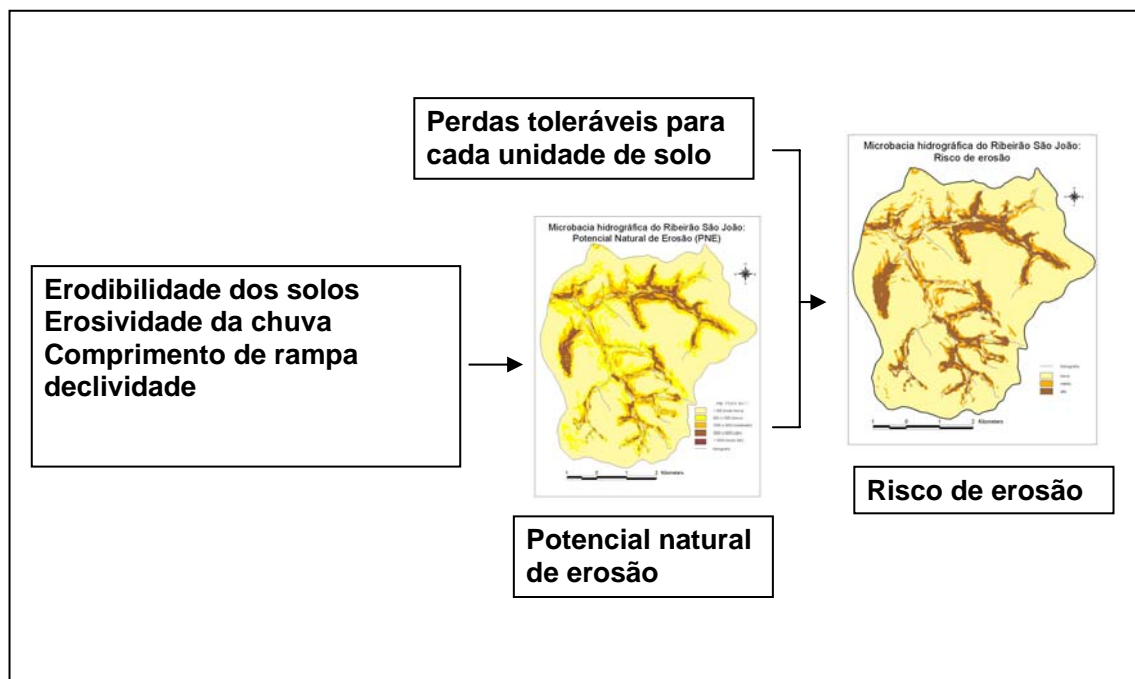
Perdas toleráveis para cada unidade de solo

Microbacia hidrográfica do Ribeirão São João: Risco de erosão

Microbacia hidrográfica do Ribeirão São João: Potencial Natural de Erosão (PNE)

Erodibilidade dos solos
Erosividade da chuva
Comprimento de rampa
declividade

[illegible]

1 0 1 2 Kilometers

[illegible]

1 0 1 2 Kilometers

Risco de erosão

Potencial natural de erosão